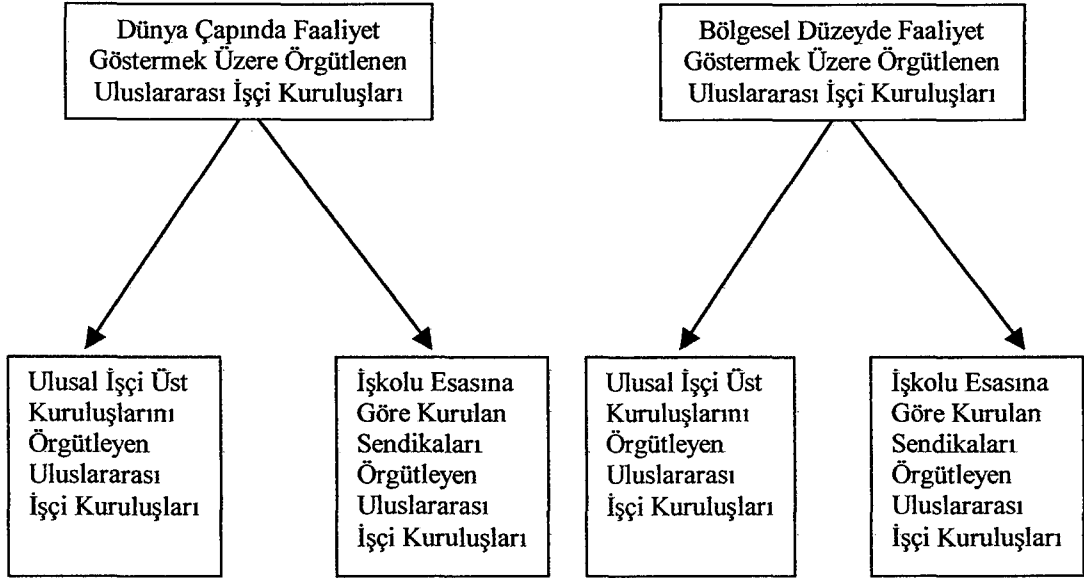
Dünya Çapında Faaliyet Göstermek Üzere Örgütlenen Uluslararası İşçi Kuruluşları

Ulusal İşçi Üst Kuruluşlarını Örgütleyen Uluslararası İşçi Kuruluşları

İşkolu Esasına Göre Kurulan Sendikaları Örgütleyen Uluslararası İşçi Kuruluşları

Bölgesel Düzeyde Faaliyet Göstermek Üzere Örgütlenen Uluslararası İşçi Kuruluşları

Ulusal İşçi Üst Kuruluşlarını Örgütleyen Uluslararası İşçi Kuruluşları

İşkolu Esasına Göre Kurulan Sendikaları Örgütleyen Uluslararası İşçi Kuruluşları